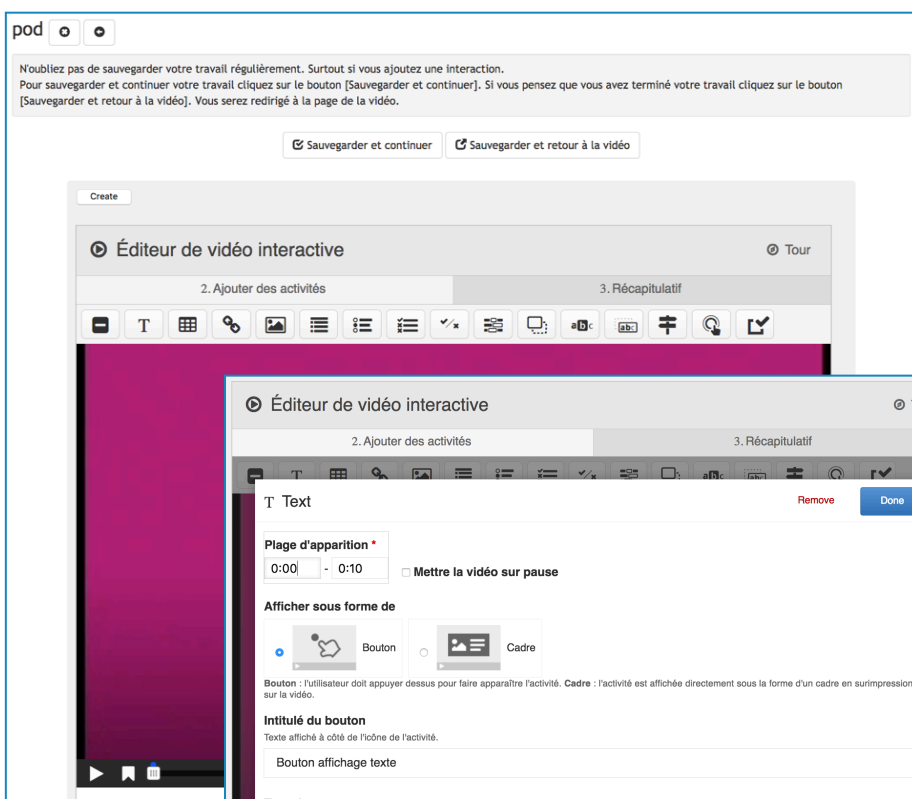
pod

N'oubliez pas de sauvegarder votre travail régulièrement. Surtout si vous ajoutez une interaction.
Pour sauvegarder et continuer votre travail cliquez sur le bouton [Sauvegarder et continuer]. Si vous pensez que vous avez terminé votre travail cliquez sur le bouton [Sauvegarder et retour à la vidéo]. Vous serez redirigé à la page de la vidéo.

Sauvegarder et continuer
Sauvegarder et retour à la vidéo

Create

Éditeur de vidéo interactive
Tour

2. Ajouter des activités
3. Récapitulatif

T

Éditeur de vidéo interactive

2. Ajouter des activités
3. Récapitulatif

T Text
Remove
Done

Plage d'apparition *
0:00 - 0:10
Mettre la vidéo sur pause

Afficher sous forme de
Bouton
Cadre

Bouton : l'utilisateur doit appuyer dessus pour faire apparaître l'activité. Cadre : l'activité est affichée directement sous la forme d'un cadre en surimpression sur la vidéo.

Intitulé du bouton
Texte affiché à côté de l'icône de l'activité.
Bouton affichage texte